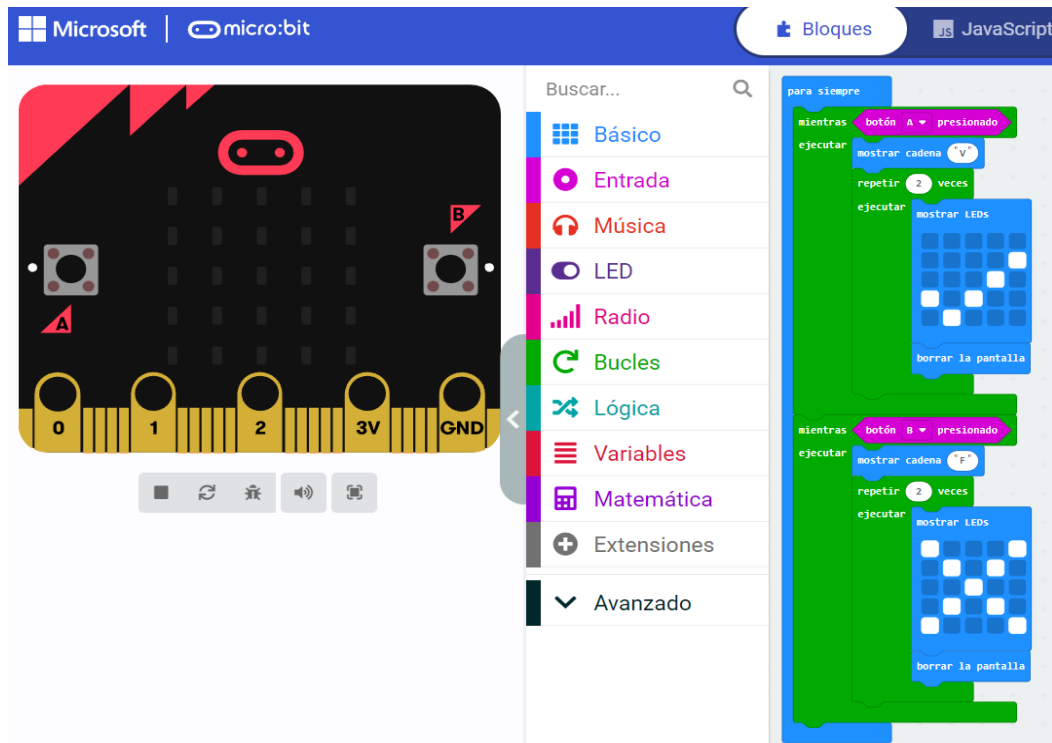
Microsoft | micro:bit

Bloques
JavaScript

B
A
0
1
2
3V
GND

Buscar...
Básico
Entrada
Música
LED
Radio
Bucles
Lógica
Variables
Matemática
Extensiones
Avanzado

para siempre
mientras botón A presionado
ejecutar mostrar cadena "V"
repetir 2 veces
ejecutar mostrar LEDs
borrar la pantalla
mientras botón B presionado
ejecutar mostrar cadena "F"
repetir 2 veces
ejecutar mostrar LEDs
borrar la pantalla